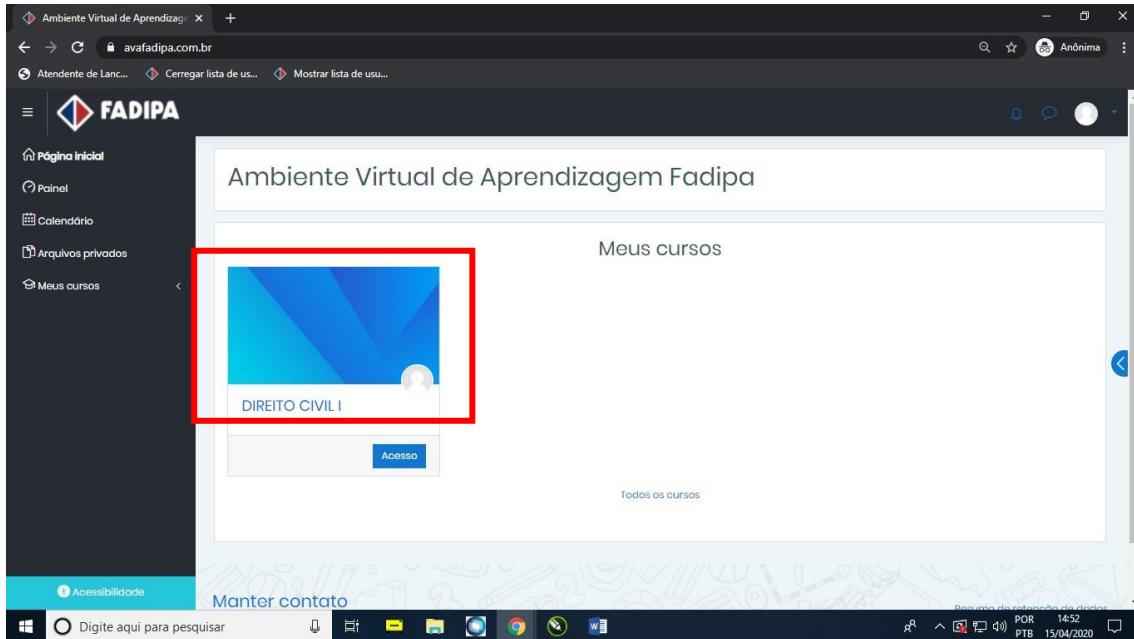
Ambiente Virtual de Aprendizag ×
avafadipa.com.br
Anônima
Atendente de Lanc... Cerregar lista de us... Mostrar lista de usu...
FADIPA
Página inicial
Painel
Calendário
Arquivos privados
Meus cursos
Ambiente Virtual de Aprendizagem Fadipa
Meus cursos
DIREITO CIVIL I
Acesso
Todos os cursos
Acessibilidade
Manter contato
Resumo de retenção de dados
Digite aqui para pesquisar
POR PTB 14:52 15/04/2020